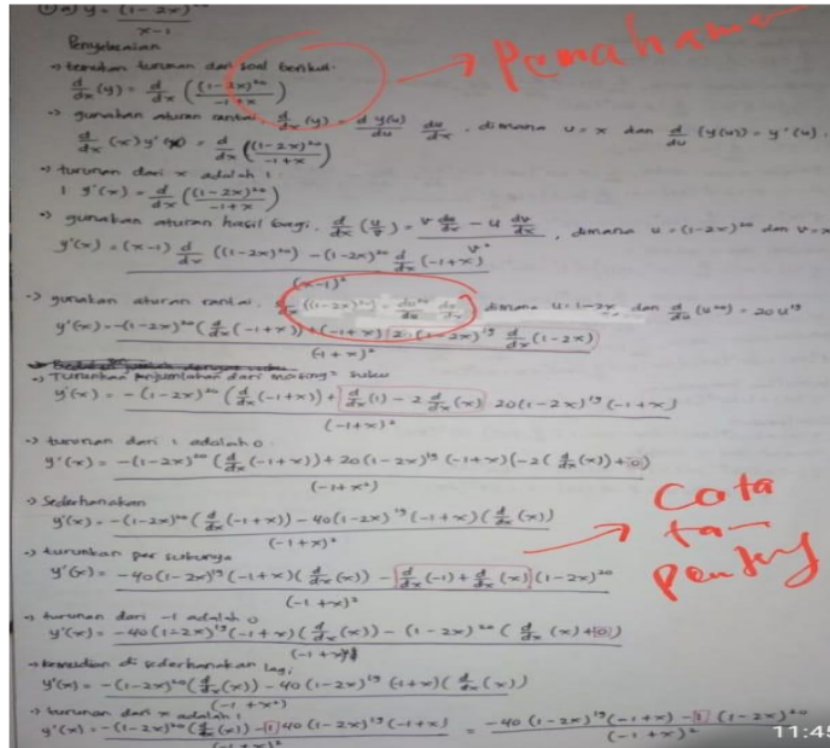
1) a) $y = \frac{(1-2x)^{20}}{x-1}$

Penyelesaian

→ tentukan turunan dari soal berikut:
$\frac{d}{dx}(y) = \frac{d}{dx}\left(\frac{(1-2x)^{20}}{-1+x}\right)$

→ gunakan aturan rantai: $\frac{d}{dx}(y) = \frac{d\,y(u)}{du} \cdot \frac{du}{dx}$, dimana $u = x$ dan $\frac{d}{du}(y(u)) = y'(u)$.
$\frac{d}{dx}(x)\,y'(x) = \frac{d}{dx}\left(\frac{(1-2x)^{20}}{-1+x}\right)$

→ turunan dari x adalah 1
$1\ y'(x) = \frac{d}{dx}\left(\frac{(1-2x)^{20}}{-1+x}\right)$

→ gunakan aturan hasil bagi: $\frac{d}{dx}\left(\frac{u}{v}\right) = \frac{v\frac{du}{dx} - u\frac{dv}{dx}}{v^2}$, dimana $u = (1-2x)^{20}$ dan $v = x$
$y'(x) = \frac{(x-1)\frac{d}{dx}((1-2x)^{20}) - (1-2x)^{20}\frac{d}{dx}(-1+x)}{(x-1)^2}$

→ gunakan aturan rantai: $\frac{d}{dx}((1-2x)^{20}) = \frac{du^{20}}{du}\frac{du}{dx}$ dimana $u = 1-2x$ dan $\frac{d}{du}(u^{20}) = 20u^{19}$
$y'(x) = \frac{-(1-2x)^{20}\left(\frac{d}{dx}(-1+x)\right) + (-1+x)\left(20(1-2x)^{19}\frac{d}{dx}(1-2x)\right)}{(1+x)^2}$

→ Turunkan penjumlahan dari masing² suku
$y'(x) = \frac{-(1-2x)^{20}\left(\frac{d}{dx}(-1+x)\right) + \left(\frac{d}{dx}(1) - 2\frac{d}{dx}(x)\right)20(1-2x)^{19}(-1+x)}{(-1+x)^2}$

→ turunan dari 1 adalah 0
$y'(x) = \frac{-(1-2x)^{20}\left(\frac{d}{dx}(-1+x)\right) + 20(1-2x)^{19}(-1+x)\left(-2\left(\frac{d}{dx}(x)\right)+0\right)}{(-1+x^2)}$

→ Sederhanakan
$y'(x) = \frac{-(1-2x)^{20}\left(\frac{d}{dx}(-1+x)\right) - 40(1-2x)^{19}(-1+x)\left(\frac{d}{dx}(x)\right)}{(-1+x)^2}$

→ turunkan per sukunya
$y'(x) = \frac{-40(1-2x)^{19}(-1+x)\left(\frac{d}{dx}(x)\right) - \left(\frac{d}{dx}(-1) + \frac{d}{dx}(x)\right)(1-2x)^{20}}{(-1+x)^2}$

→ turunan dari -1 adalah 0
$y'(x) = \frac{-40(1-2x)^{19}(-1+x)\left(\frac{d}{dx}(x)\right) - (1-2x)^{20}\left(\frac{d}{dx}(x)+0\right)}{(-1+x)^2}$

→ kemudian di sederhanakan lagi
$y'(x) = \frac{-(1-2x)^{20}\left(\frac{d}{dx}(x)\right) - 40(1-2x)^{19}(-1+x)\left(\frac{d}{dx}(x)\right)}{(-1+x)^2}$

→ turunan dari x adalah 1
$y'(x) = \frac{-(1-2x)^{20}\left(\frac{d}{dx}(x)\right) - 1\ 40(1-2x)^{19}(-1+x)}{(-1+x)^2} = \frac{-40(1-2x)^{19}(-1+x) - 1\ (1-2x)^{20}}{(-1+x)^2}$

Pemahaman

Cata tan penting

11:45